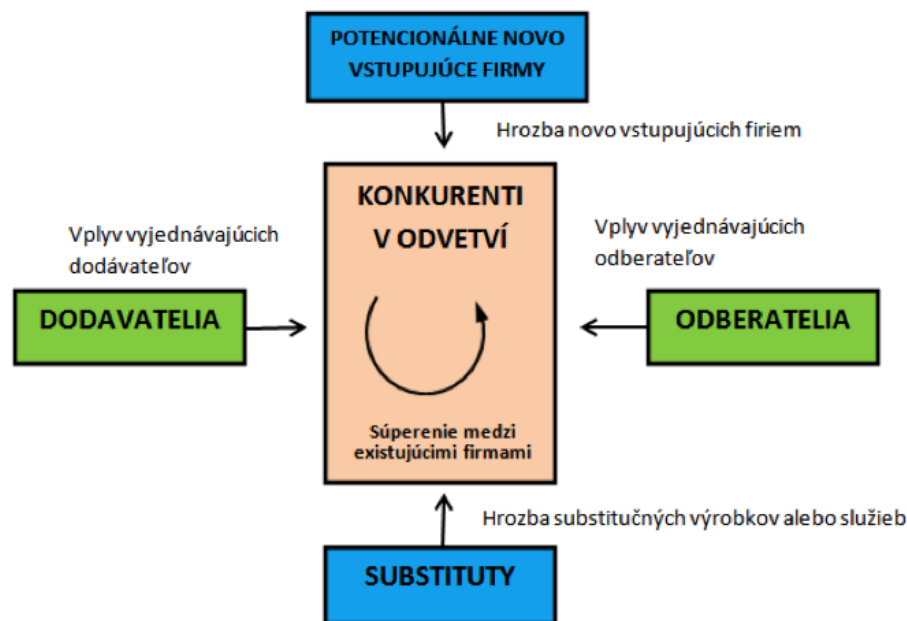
POTENCIONÁLNE NOVO VSTUPUJÚCE FIRMY

Hrozba novo vstupujúcich firiem

Vplyv vyjednávajúcich dodávateľov

DODAVATELIA

KONKURENTI V ODVETVÍ

Súperenie medzi existujúcimi firmami

Vplyv vyjednávajúcich odberateľov

ODBERATELIA

Hrozba substitučných výrobkov alebo služieb

SUBSTITUTY